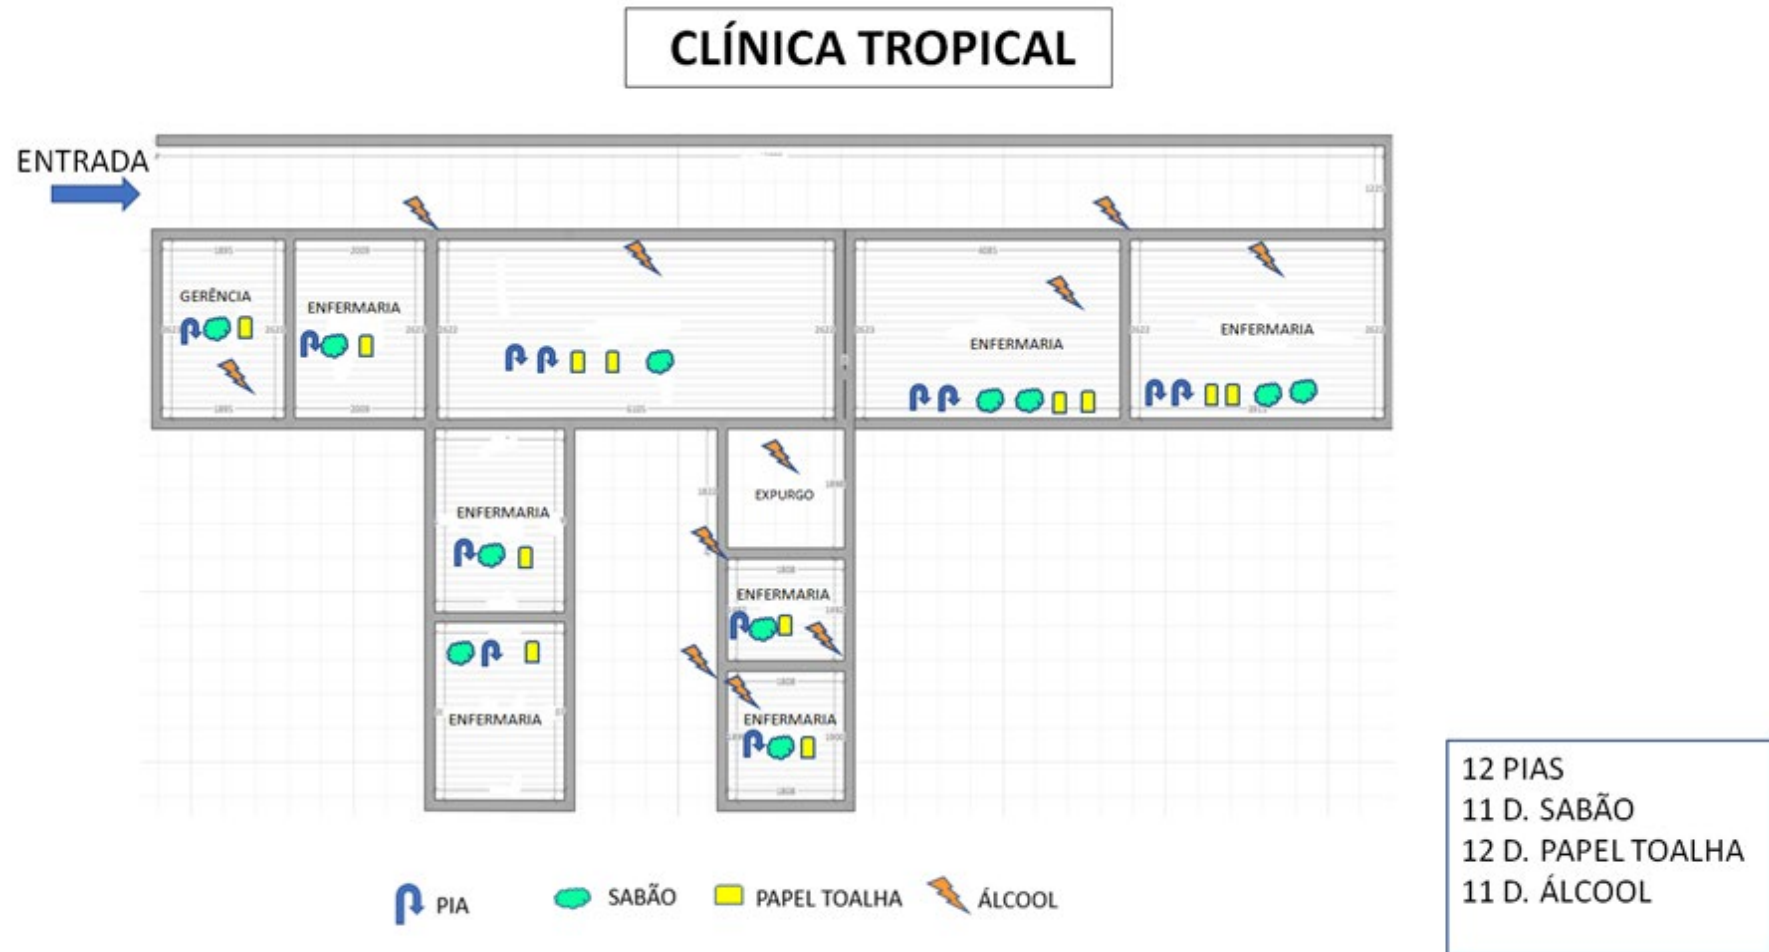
CLÍNICA TROPICAL

ENTRADA

GERÊNCIA

ENFERMARIA

ENFERMARIA

ENFERMARIA

ENFERMARIA

EXPURGO

ENFERMARIA

ENFERMARIA

ENFERMARIA

PIA  SABÃO  PAPEL TOALHA  ÁLCOOL

12 PIAS
11 D. SABÃO
12 D. PAPEL TOALHA
11 D. ÁLCOOL